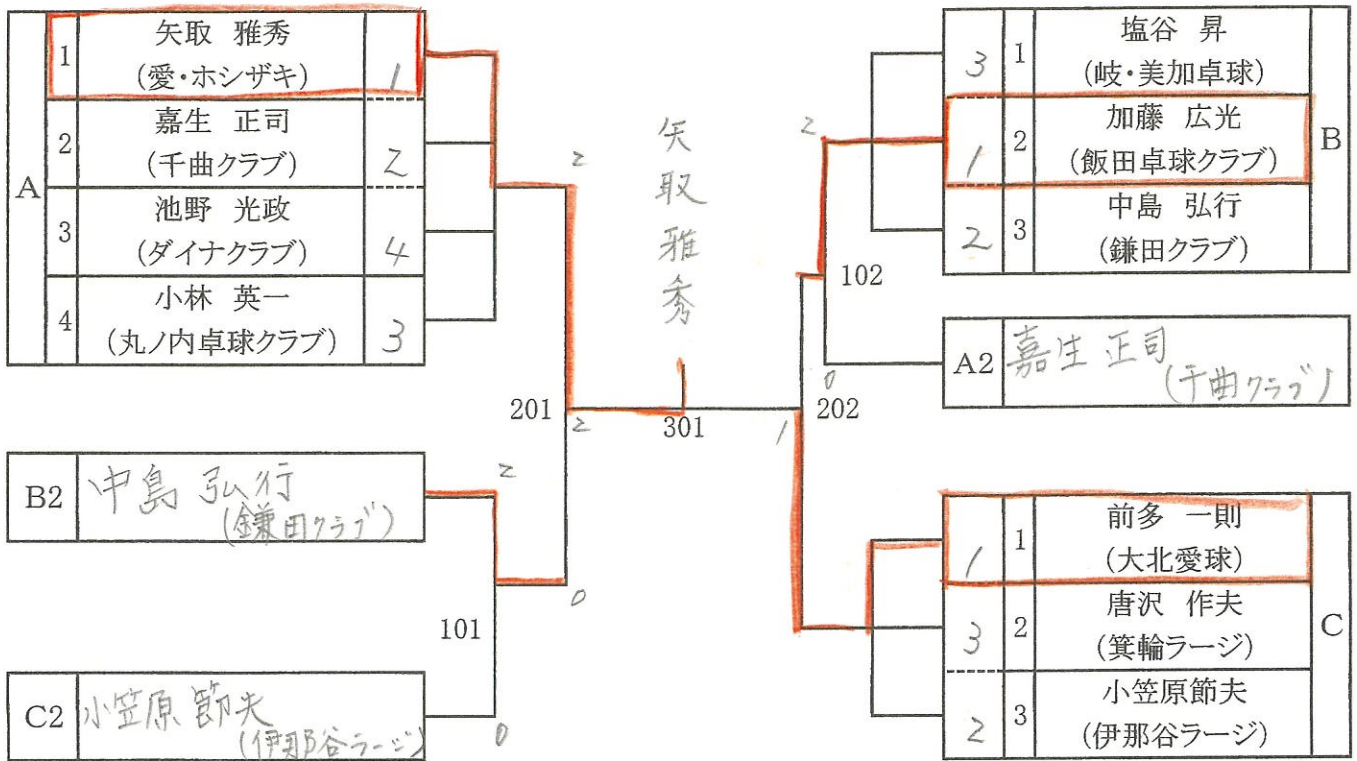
| A | 1 | 矢取 雅秀 (愛・ホシザキ) | 1 |
|---|---|---|---|
| | 2 | 嘉生 正司 (千曲クラブ) | 2 |
| | 3 | 池野 光政 (ダイナクラブ) | 4 |
| | 4 | 小林 英一 (丸ノ内卓球クラブ) | 3 |

| B2 | 中島 弘行 (鎌田クラブ) |
|---|---|

| C2 | 小笠原節夫 (伊那谷ラージ) |
|---|---|

2
201
2
2
0
101
0

矢取雅秀

301

| 3 | 1 | 塩谷 昇 (岐・美加卓球) | B |
|---|---|---|---|
| 1 | 2 | 加藤 広光 (飯田卓球クラブ) | |
| 2 | 3 | 中島 弘行 (鎌田クラブ) | |

2
102
0
202
1

| A2 | 嘉生 正司 (千曲クラブ) |
|---|---|

| 1 | 1 | 前多 一則 (大北愛球) | C |
|---|---|---|---|
| 3 | 2 | 唐沢 作夫 (箕輪ラージ) | |
| 2 | 3 | 小笠原節夫 (伊那谷ラージ) | |